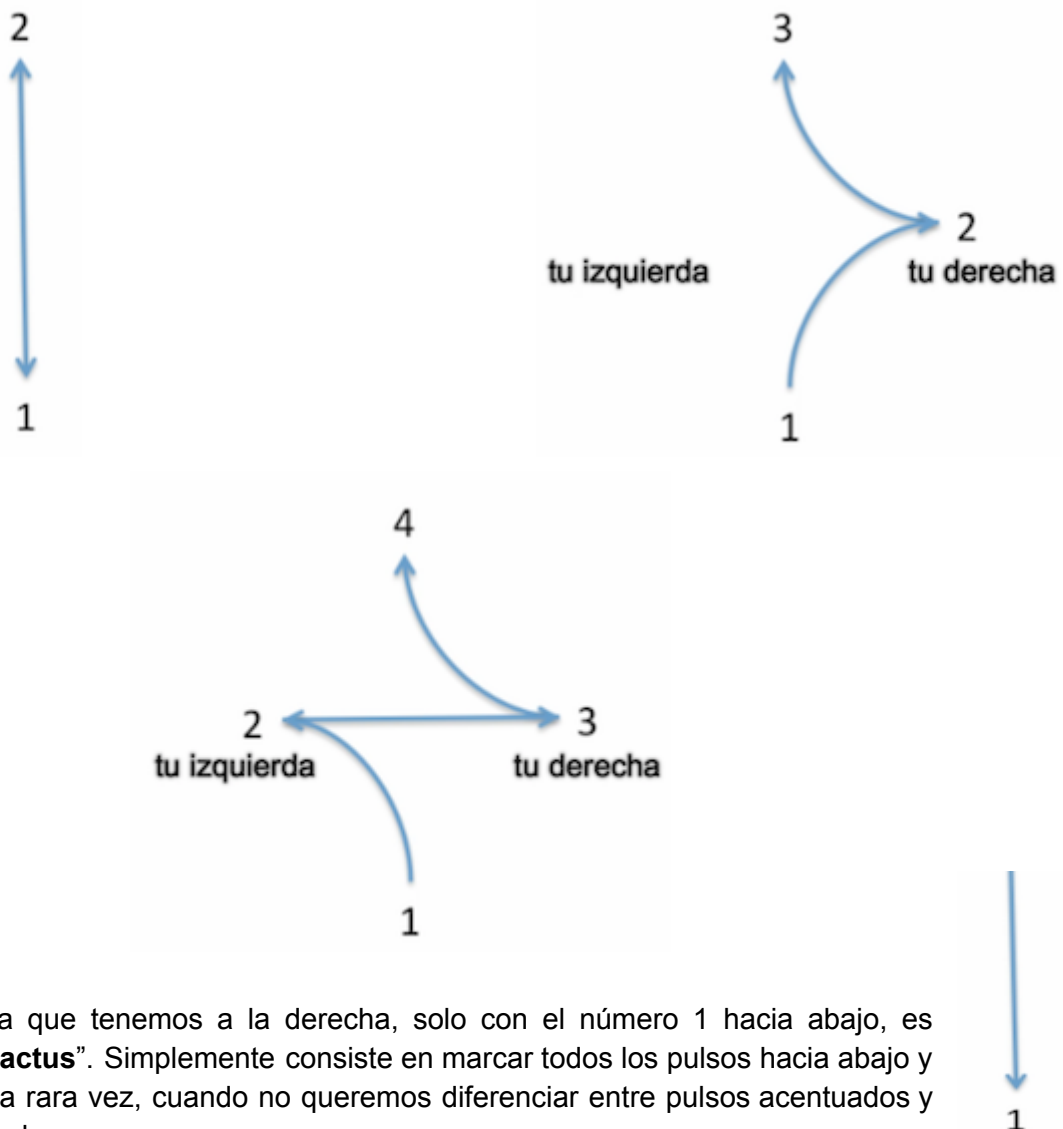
2

1

3

tu izquierda

2
tu derecha

1

4

2
tu izquierda

3
tu derecha

1

a que tenemos a la derecha, solo con el número 1 hacia abajo, es **actus**". Simplemente consiste en marcar todos los pulsos hacia abajo y a rara vez, cuando no queremos diferenciar entre pulsos acentuados y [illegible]

1